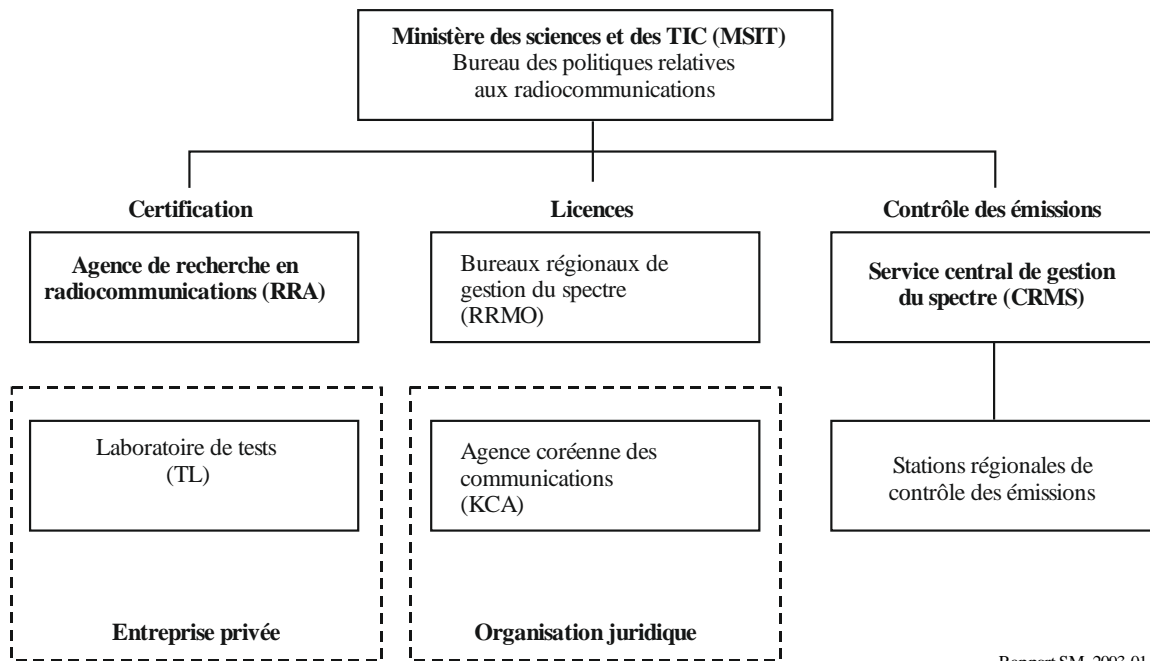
**Ministère des sciences et des TIC (MSIT)**
Bureau des politiques relatives aux radiocommunications

**Certification**

**Agence de recherche en radiocommunications (RRA)**

Laboratoire de tests (TL)

**Entreprise privée**

**Licences**

Bureaux régionaux de gestion du spectre (RRMO)

Agence coréenne des communications (KCA)

**Organisation juridique**

**Contrôle des émissions**

**Service central de gestion du spectre (CRMS)**

Stations régionales de contrôle des émissions

Rapport SM. 2093-01